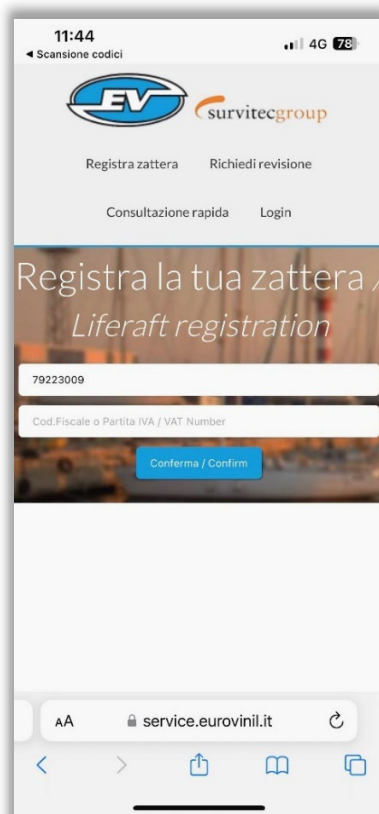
11:44
◂ Scansione codici
4G 78

EV
survitecgroup

Registra zattera Richiedi revisione

Consultazione rapida Login

Registra la tua zattera /
Liferaft registration

79223009

Cod.Fiscale o Partita IVA / VAT Number

Conferma / Confirm

AA service.eurovinil.it